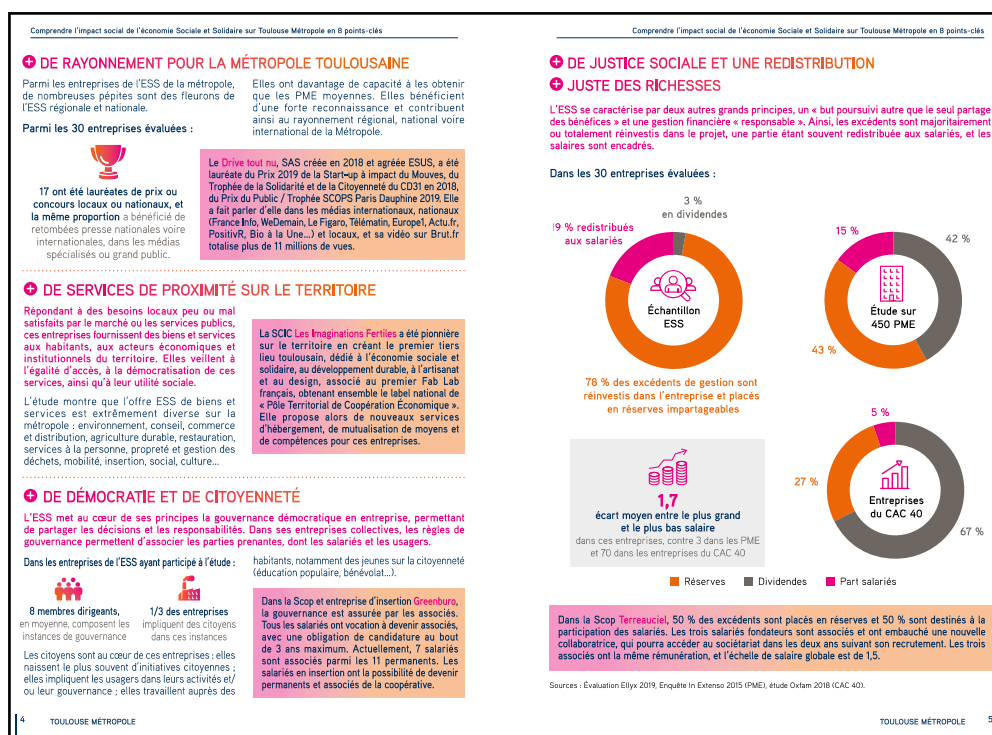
Comprendre l'impact social de l'économie Sociale et Solidaire sur Toulouse Métropole en 8 points-clés

DE RAYONNEMENT POUR LA MÉTROPOLE TOULOUSAINE

Parmi les entreprises de l'ESS de la métropole, de nombreuses pépites sont des fleurons de l'ESS régionale et nationale.

Elles ont davantage de capacité à les obtenir que les PME moyennes. Elles bénéficient d'une forte reconnaissance et contribuent ainsi au rayonnement régional, national voire international de la Métropole.

Parmi les 30 entreprises évaluées :

17 ont été lauréates de prix ou concours locaux ou nationaux, et la même proportion a bénéficié de retombées presse nationales voire internationales, dans les médias spécialisés ou grand public.

Le Drive tout nu, SAS créée en 2018 et agréée ESUS, a été lauréate du Prix 2019 de la Start-up à impact du Mouves, du Trophée de la Solidarité et de la Citoyenneté du CD31 en 2018, du Prix du Public / Trophée SCOPS Paris Dauphine 2019. Elle a fait parler d'elle dans les médias internationaux, nationaux (France Info, WeDemain, Le Figaro, Télématin, Europe1, Actu.fr, PositivR, Bio à la Une...) et locaux, et sa vidéo sur Brut.fr totalise plus de 11 millions de vues.

DE SERVICES DE PROXIMITÉ SUR LE TERRITOIRE

Répondant à des besoins locaux peu ou mal satisfaits par le marché ou les services publics, ces entreprises fournissent des biens et services aux habitants, aux acteurs économiques et institutionnels du territoire. Elles veillent à l'égalité d'accès, à la démocratisation de ces services, ainsi qu'à leur utilité sociale.

L'étude montre que l'offre ESS de biens et services est extrêmement diverse sur la métropole : environnement, conseil, commerce et distribution, agriculture durable, restauration, services à la personne, propreté et gestion des déchets, mobilité, insertion, social, culture...

La SCIC Les Imaginations Fertiles a été pionnière sur le territoire en créant le premier tiers lieu toulousain, dédié à l'économie sociale et solidaire, au développement durable, à l'artisanat et au design, associé au premier Fab Lab français, obtenant ensemble le label national de « Pôle Territorial de Coopération Économique ». Elle propose alors de nouveaux services d'hébergement, de mutualisation de moyens et de compétences pour ces entreprises.

DE DÉMOCRATIE ET DE CITOYENNETÉ

L'ESS met au cœur de ses principes la gouvernance démocratique en entreprise, permettant de partager les décisions et les responsabilités. Dans ses entreprises collectives, les règles de gouvernance permettent d'associer les parties prenantes, dont les salariés et les usagers.

Dans les entreprises de l'ESS ayant participé à l'étude :

8 membres dirigeants, en moyenne, composent les instances de gouvernance

1/3 des entreprises impliquent des citoyens dans ces instances

Les citoyens sont au cœur de ces entreprises : elles naissent le plus souvent d'initiatives citoyennes ; elles impliquent les usagers dans leurs activités et/ou leur gouvernance ; elles travaillent auprès des habitants, notamment des jeunes sur la citoyenneté (éducation populaire, bénévolat...).

Dans la Scop et entreprise d'insertion Greenburo, la gouvernance est assurée par les associés. Tous les salariés ont vocation à devenir associés, avec une obligation de candidature au bout de 3 ans maximum. Actuellement, 7 salariés sont associés parmi les 11 permanents. Les salariés en insertion ont la possibilité de devenir permanents et associés de la coopérative.

4 TOULOUSE MÉTROPOLE

Comprendre l'impact social de l'économie Sociale et Solidaire sur Toulouse Métropole en 8 points-clés

DE JUSTICE SOCIALE ET UNE REDISTRIBUTION JUSTE DES RICHESSES

L'ESS se caractérise par deux autres grands principes, un « but poursuivi autre que le seul partage des bénéfices » et une gestion financière « responsable ». Ainsi, les excédents sont majoritairement ou totalement réinvestis dans le projet, une partie étant souvent redistribuée aux salariés, et les salaires sont encadrés.

Dans les 30 entreprises évaluées :

3 % en dividendes
19 % redistribués aux salariés
Échantillon ESS
78 % des excédents de gestion sont réinvestis dans l'entreprise et placés en réserves impartageables

15 %
42 %
Étude sur 450 PME
43 %

1,7
écart moyen entre le plus grand et le plus bas salaire
dans ces entreprises, contre 3 dans les PME et 70 dans les entreprises du CAC 40

5 %
27 %
Entreprises du CAC 40
67 %

Réserves Dividendes Part salariés

Dans la Scop Terreauciel, 50 % des excédents sont placés en réserves et 50 % sont destinés à la participation des salariés. Les trois salariés fondateurs sont associés et ont embauché une nouvelle collaboratrice, qui pourra accéder au sociétariat dans les deux ans suivant son recrutement. Les trois associés ont la même rémunération, et l'échelle de salaire globale est de 1,5.

Sources : Évaluation Ellyx 2019, Enquête In Extenso 2015 (PME), étude Oxfam 2018 (CAC 40).

TOULOUSE MÉTROPOLE 5